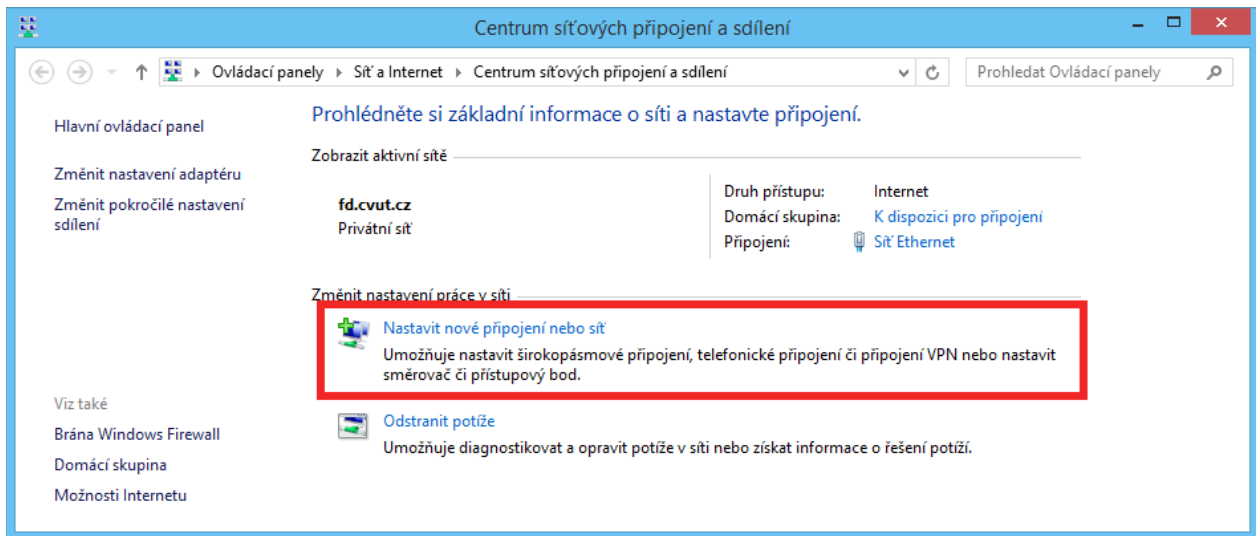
Centrum síťových připojení a sdílení

Ovládací panely › Síť a Internet › Centrum síťových připojení a sdílení

Prohledat Ovládací panely

Hlavní ovládací panel

Změnit nastavení adaptéru

Změnit pokročilé nastavení sdílení

Viz také

Brána Windows Firewall

Domácí skupina

Možnosti Internetu

Prohlédněte si základní informace o síti a nastavte připojení.

Zobrazit aktivní sítě

fd.cvut.cz
Privátní síť

Druh přístupu: Internet
Domácí skupina: K dispozici pro připojení
Připojení: Síť Ethernet

Změnit nastavení práce v síti

Nastavit nové připojení nebo síť
Umožňuje nastavit širokopásmové připojení, telefonické připojení či připojení VPN nebo nastavit směrovač či přístupový bod.

Odstranit potíže
Umožňuje diagnostikovat a opravit potíže v síti nebo získat informace o řešení potíží.